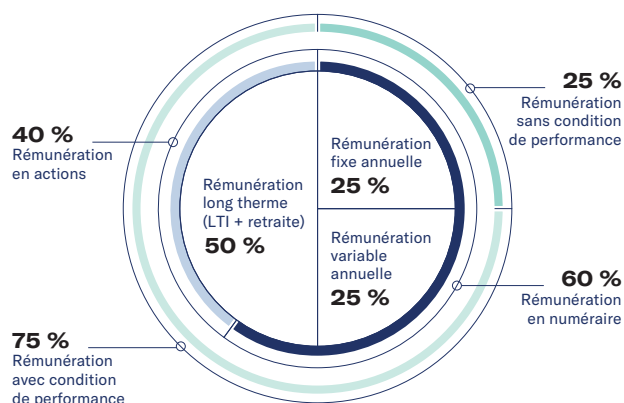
25 %
Rémunération sans condition de performance

40 %
Rémunération en actions

Rémunération fixe annuelle
25 %

Rémunération long therme (LTI + retraite)
50 %

Rémunération variable annuelle
25 %

60 %
Rémunération en numéraire

75 %
Rémunération avec condition de performance